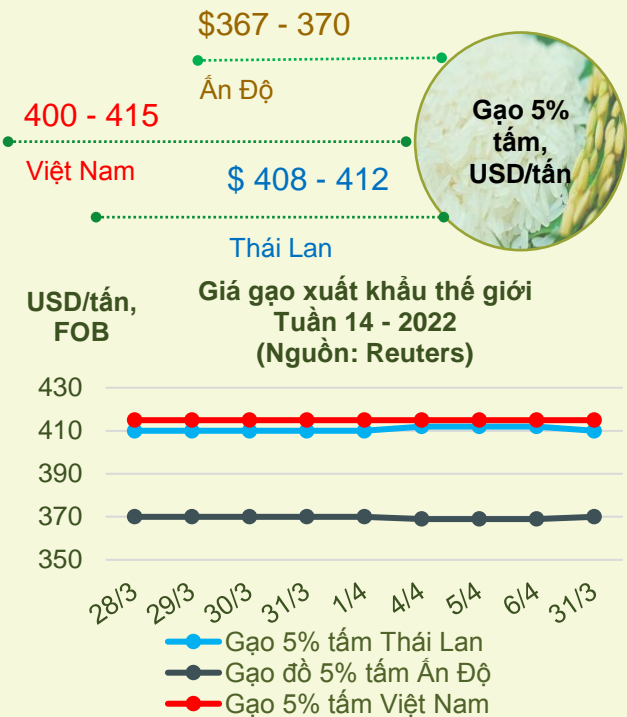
$367 - 370
Ấn Độ
400 - 415
Việt Nam
$ 408 - 412
Thái Lan
Gạo 5% tấm, USD/tấn

USD/tấn, FOB
Giá gạo xuất khẩu thế giới
Tuần 14 - 2022
(Nguồn: Reuters)
430
410
390
370
350
28/3
29/3
30/3
31/3
1/4
4/4
5/4
6/4
31/3
Gạo 5% tấm Thái Lan
Gạo đồ 5% tấm Ấn Độ
Gạo 5% tấm Việt Nam